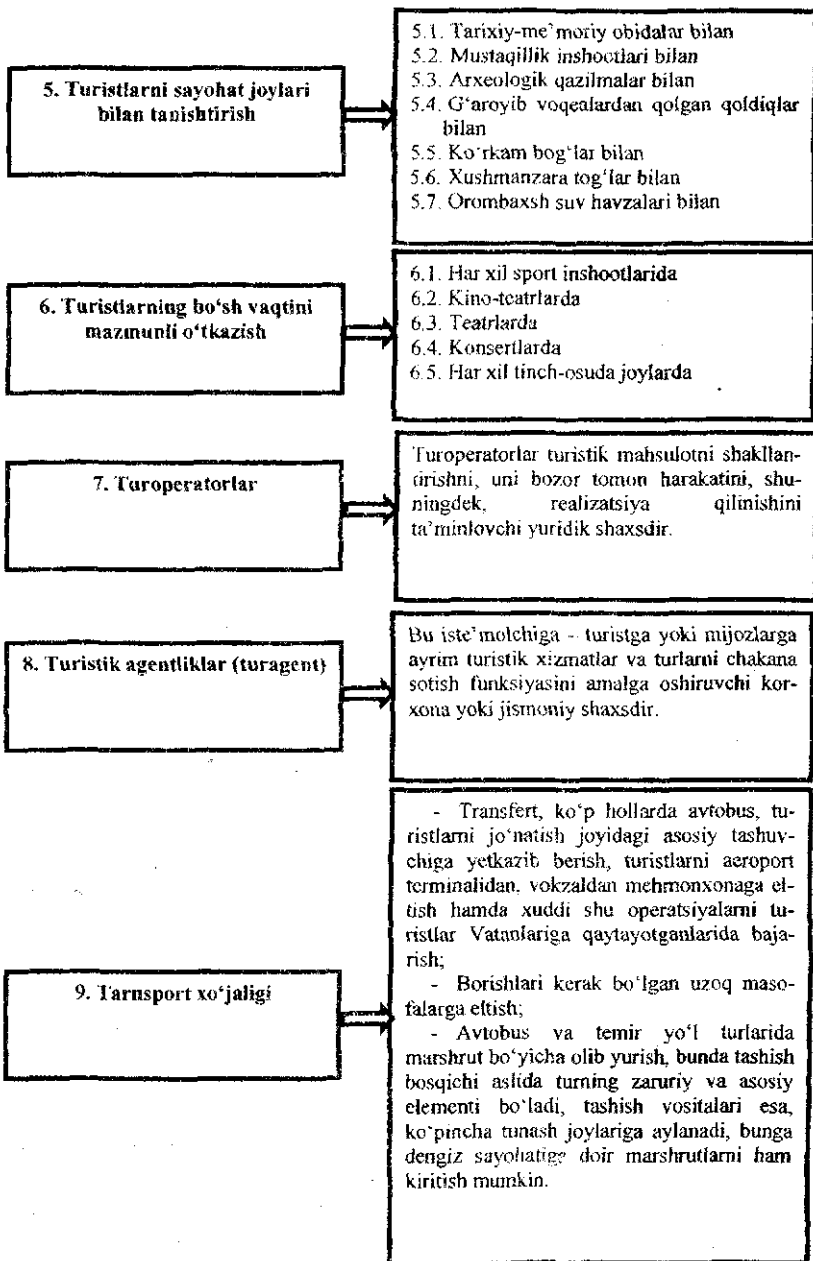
5. Turistlarni sayohat joylari bilan tanishtirish

5.1. Tarixiy-me'moriy obidalar bilan
5.2. Mustaqillik inshootlari bilan
5.3. Arxeologik qazilmalar bilan
5.4. G'aroyib voqealardan qolgan qoldiqlar bilan
5.5. Ko'rkam bog'lar bilan
5.6. Xushmanzara tog'lar bilan
5.7. Orombaxsh suv havzalari bilan

6. Turistlarning bo'sh vaqtini mazmunli o'tkazish

6.1. Har xil sport inshootlarida
6.2. Kino-teatrlarda
6.3. Teatrlarda
6.4. Konsertlarda
6.5. Har xil tinch-osuda joylarda

7. Turoperatorlar

Turoperatorlar turistik mahsulotni shakllantirishni, uni bozor tomon harakatini, shuningdek, realizatsiya qilinishini ta'minlovchi yuridik shaxsdir.

8. Turistik agentliklar (turagent)

Bu iste'molchiga - turistga yoki mijozlarga ayrim turistik xizmatlar va turlarni chakana sotish funksiyasini amalga oshiruvchi korxona yoki jismoniy shaxsdir.

9. Tarnsport xo'jaligi

- Transfert, ko'p hollarda avtobus, turistlarni jo'natish joyidagi asosiy tashuvchiga yetkazib berish, turistlarni aeroport terminalidan, vokzaldan mehmonxonaga eltish hamda xuddi shu operatsiyalarni turistlar Vatanlariga qaytayotganlarida bajarish;
- Borishlari kerak bo'lgan uzoq masofalarga eltish;
- Avtobus va temir yo'l turlarida marshrut bo'yicha olib yurish, bunda tashish bosqichi aslida turning zaruriy va asosiy elementi bo'ladi, tashish vositalari esa, ko'pincha tunash joylariga aylanadi, bunga dengiz sayohatiga doir marshrutlarni ham kiritish mumkin.